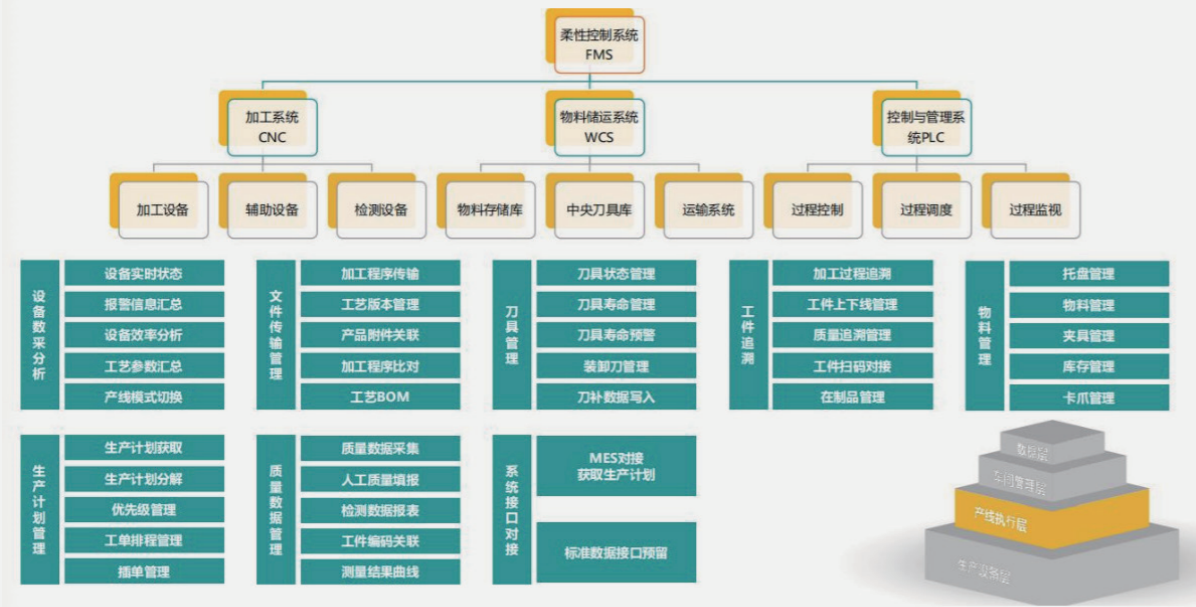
柔性控制系统
FMS

加工系统
CNC

物料储运系统
WCS

控制与管理系统PLC

加工设备
辅助设备
检测设备
物料存储库
中央刀具库
运输系统
过程控制
过程调度
过程监视

设备数采分析
设备实时状态
报警信息汇总
设备效率分析
工艺参数汇总
产线模式切换

文件传输管理
加工程序传输
工艺版本管理
产品附件关联
加工程序比对
工艺BOM

刀具管理
刀具状态管理
刀具寿命管理
刀具寿命预警
装卸刀管理
刀补数据写入

工件追溯
加工过程追溯
工件上下线管理
质量追溯管理
工件扫码对接
在制品管理

物料管理
托盘管理
物料管理
夹具管理
库存管理
卡爪管理

生产计划管理
生产计划获取
生产计划分解
优先级管理
工单排程管理
插单管理

质量数据管理
质量数据采集
人工质量填报
检测数据报表
工件编码关联
测量结果曲线

系统接口对接
MES对接
获取生产计划
标准数据接口预留

数据层
车间管理层
产线执行层
生产设备层